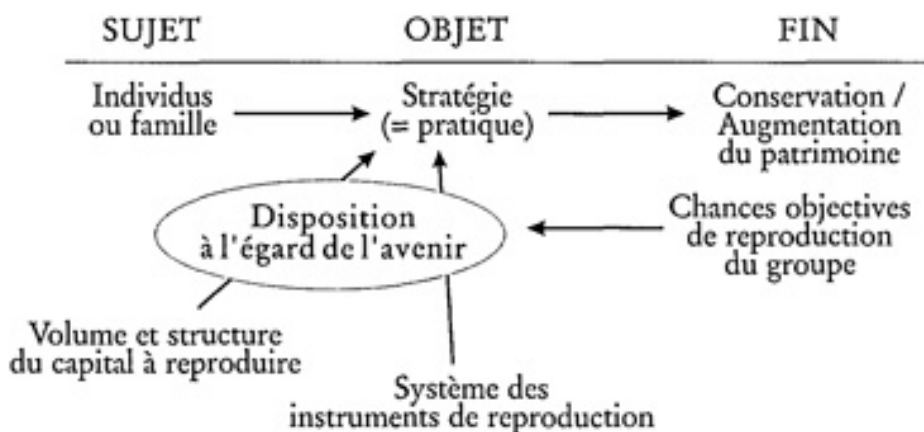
SUJET

OBJET

FIN

Individus ou famille

Stratégie (= pratique)

Conservation / Augmentation du patrimoine

Disposition à l'égard de l'avenir

Chances objectives de reproduction du groupe

Volume et structure du capital à reproduire

Système des instruments de reproduction